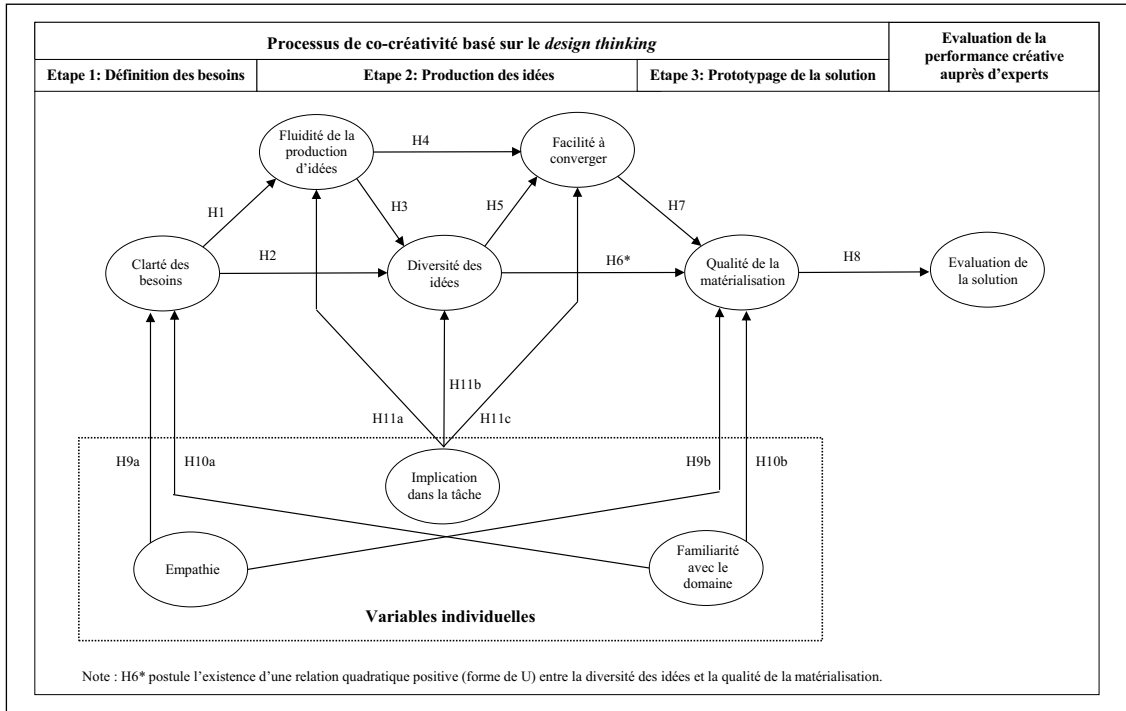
| Processus de co-créativité basé sur le *design thinking* | | | Evaluation de la performance créative auprès d'experts |
|---|---|---|---|
| Etape 1: Définition des besoins | Etape 2: Production des idées | Etape 3: Prototypage de la solution | |

Fluidité de la production d'idées

H4

Facilité à converger

H1

H3

H5

H7

Clarté des besoins

H2

Diversité des idées

H6*

Qualité de la matérialisation

H8

Evaluation de la solution

H11b

H11a

H11c

H9a

H10a

Implication dans la tâche

H9b

H10b

Empathie

Familiarité avec le domaine

Variables individuelles

Note : H6* postule l'existence d'une relation quadratique positive (forme de U) entre la diversité des idées et la qualité de la matérialisation.